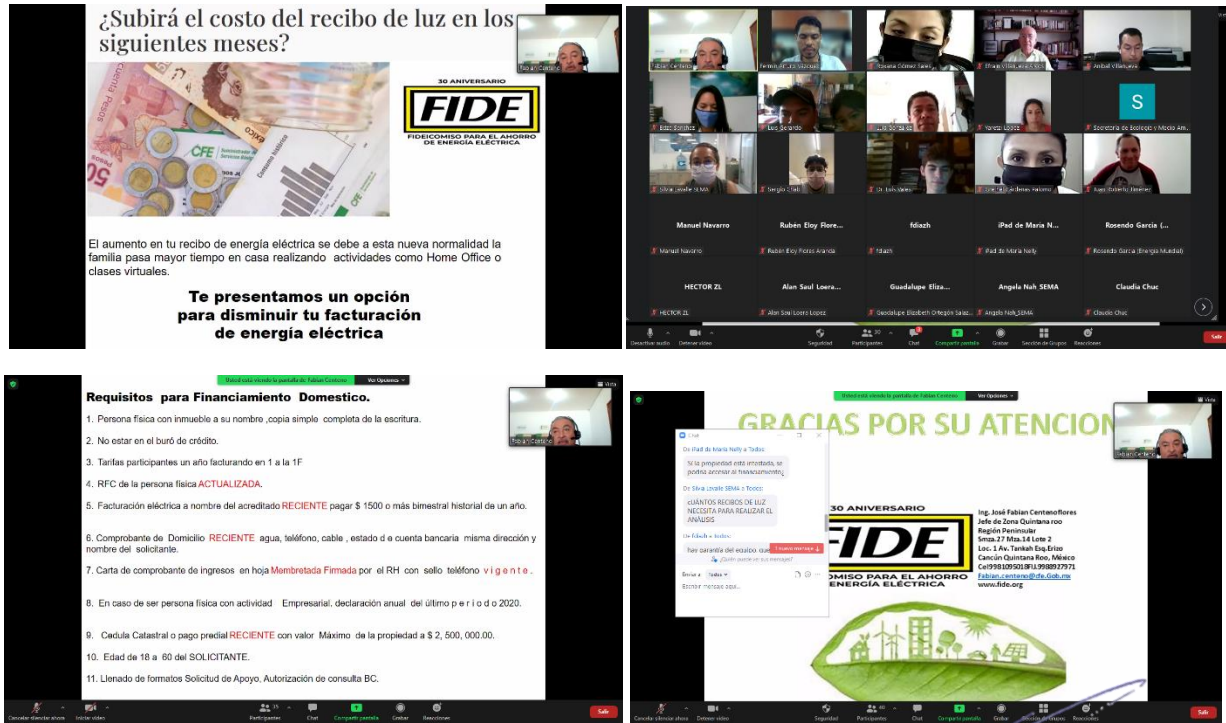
¿Subirá el costo del recibo de luz en los siguientes meses?

Fabian Centeno

30 ANIVERSARIO
FIDE
FIDEICOMISO PARA EL AHORRO DE ENERGÍA ELÉCTRICA

CFE

El aumento en tu recibo de energía eléctrica se debe a esta nueva normalidad la familia pasa mayor tiempo en casa realizando actividades como Home Office o clases virtuales.

Te presentamos un opción para disminuir tu facturación de energía eléctrica

Fabian Centeno
Fermin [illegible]
Rosana Gómez Sanes
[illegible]
Anibal Villanueva
Bazz Sánchez
Luis Gerardo
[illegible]
Yaretzi López
S
Secretaria de Ecología y Medio Am...
Silvia Lavalle SEMA
Sergio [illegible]
St. Luis Vales
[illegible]
Raúl Roberto Jiménez

Manuel Navarro
Rubén Eloy Flore...
fdiazh
iPad de María N...
Rosendo García (...
Manuel Navarro
Rubén Eloy Flores Aranda
fdiazh
iPad de Maria Nelly
Rosendo García (Energía Mundial)
HECTOR ZL
Alan Saul Loera...
Guadalupe Eliza...
Angela Nah_SEMA
Claudia Chuc
HECTOR ZL
Alan Saul Loera Lopez
Guadalupe Elizabeth Ortegón Salaz...
Angela Nah_SEMA
Claudia Chuc

Desactivar audio
Detener video
Seguridad
Participantes
Chat
Compartir pantalla
Grabar
Sección de Grupos
Reacciones
Salir

Usted está viendo la pantalla de Fabian Centeno
Ver Opciones
Vista

Requisitos para Financiamiento Domestico.

1. Persona física con inmueble a su nombre ,copia simple completa de la escritura.

2. No estar en el buró de crédito.

3. Tarifas participantes un año facturando en 1 a la 1F

4. RFC de la persona física ACTUALIZADA.

5. Facturación eléctrica a nombre del acreditado RECIENTE pagar $ 1500 o más bimestral historial de un año.

6. Comprobante de Domicilio RECIENTE agua, teléfono, cable , estado d e cuenta bancaria misma dirección y nombre del solicitante.

7. Carta de comprobante de ingresos en hoja Membretada Firmada por el RH con sello teléfono v i g e n t e .

8. En caso de ser persona física con actividad Empresarial, declaración anual del último p e r i o d o 2020.

9. Cedula Catastral o pago predial RECIENTE con valor Máximo de la propiedad a $ 2, 500, 000.00.

10. Edad de 18 a 60 del SOLICITANTE.

11. Llenado de formatos Solicitud de Apoyo, Autorización de consulta BC.

Fabian Centeno

Cancelar silenciar ahora
Iniciar video
Participantes
Chat
Compartir pantalla
Grabar
Reacciones
Salir

Usted está viendo la pantalla de Fabian Centeno
Ver Opciones

GRACIAS POR SU ATENCION

Chat
De iPad de María Nelly a Todos:
Si la propiedad está intestada, se podría acceder al financiamiento
De Silvia Lavalle SEMA a Todos:
CUÁNTOS RECIBOS DE LUZ NECESITA PARA REALIZAR EL ANÁLISIS
De fdiazh a Todos:
hay garantía del equipo que
1 nuevo mensaje
¿Quién puede ver sus mensajes?
Enviar a: Todos
Escribir mensaje aquí...

30 ANIVERSARIO
FIDE
FIDEICOMISO PARA EL AHORRO DE ENERGÍA ELÉCTRICA

Ing. José Fabian Centenoflores
Jefe de Zona Quintana roo
Región Peninsular
Smza.27 Mza.14 Lote 2
Loc. 1 Av. Tankah Esq.Erizo
Cancún Quintana Roo, México
Cel9981095018FIJ.9988927971
Fabian.centeno@fde.Gob.mx
www.fide.org

Fabian Centeno

Cancelar silenciar ahora
Detener video
Seguridad
Participantes
Chat
Compartir pantalla
Grabar
Sección de Grupos
Reacciones
Salir